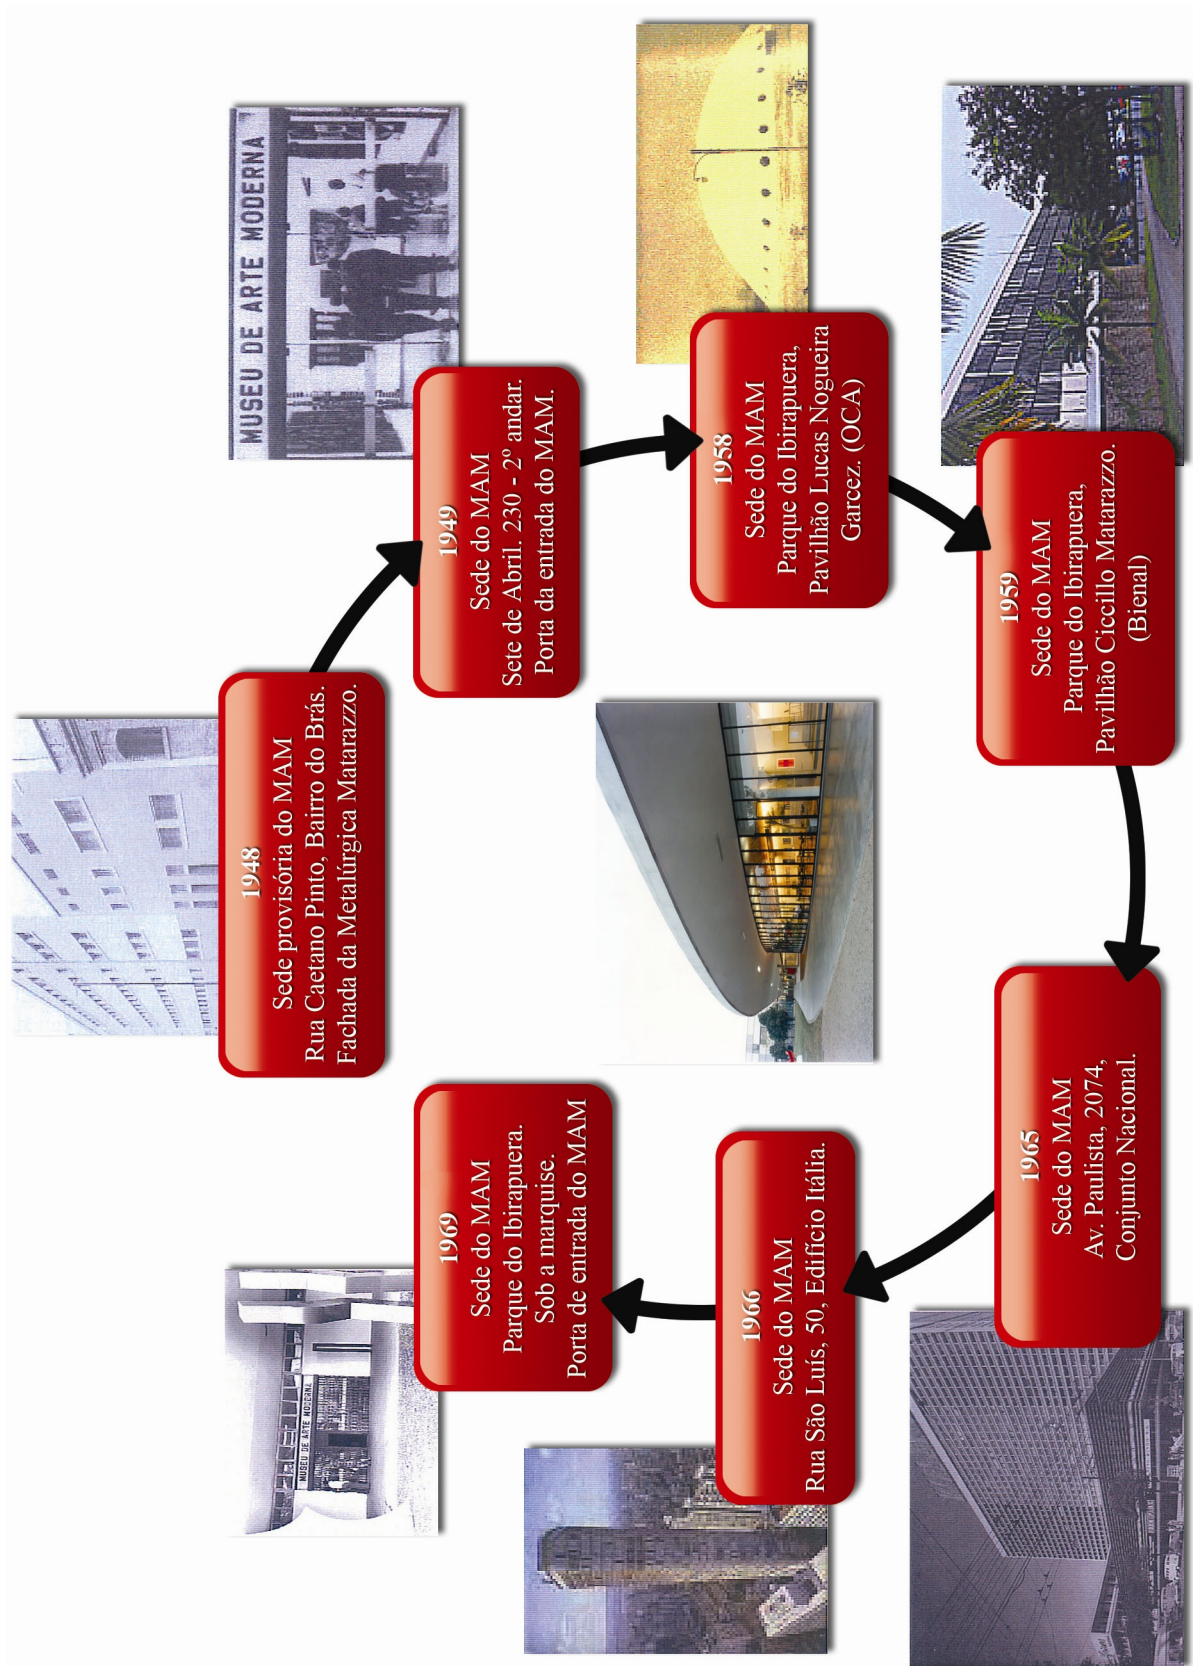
MUSEU DE ARTE MODERNA

1948
Sede provisória do MAM
Rua Caetano Pinto, Bairro do Brás.
Fachada da Metalúrgica Matarazzo.

1949
Sede do MAM
Sete de Abril, 230 - 2º andar.
Porta da entrada do MAM.

1958
Sede do MAM
Parque do Ibirapuera,
Pavilhão Lucas Nogueira
Garcez. (OCA)

1959
Sede do MAM
Parque do Ibirapuera,
Pavilhão Ciccillo Matarazzo.
(Bienal)

1965
Sede do MAM
Av. Paulista, 2074,
Conjunto Nacional.

1966
Sede do MAM
Rua São Luís, 50, Edifício Itália.

1969
Sede do MAM
Parque do Ibirapuera.
Sob a marquise.
Porta de entrada do MAM

MUSEU DE ARTE MODERNA